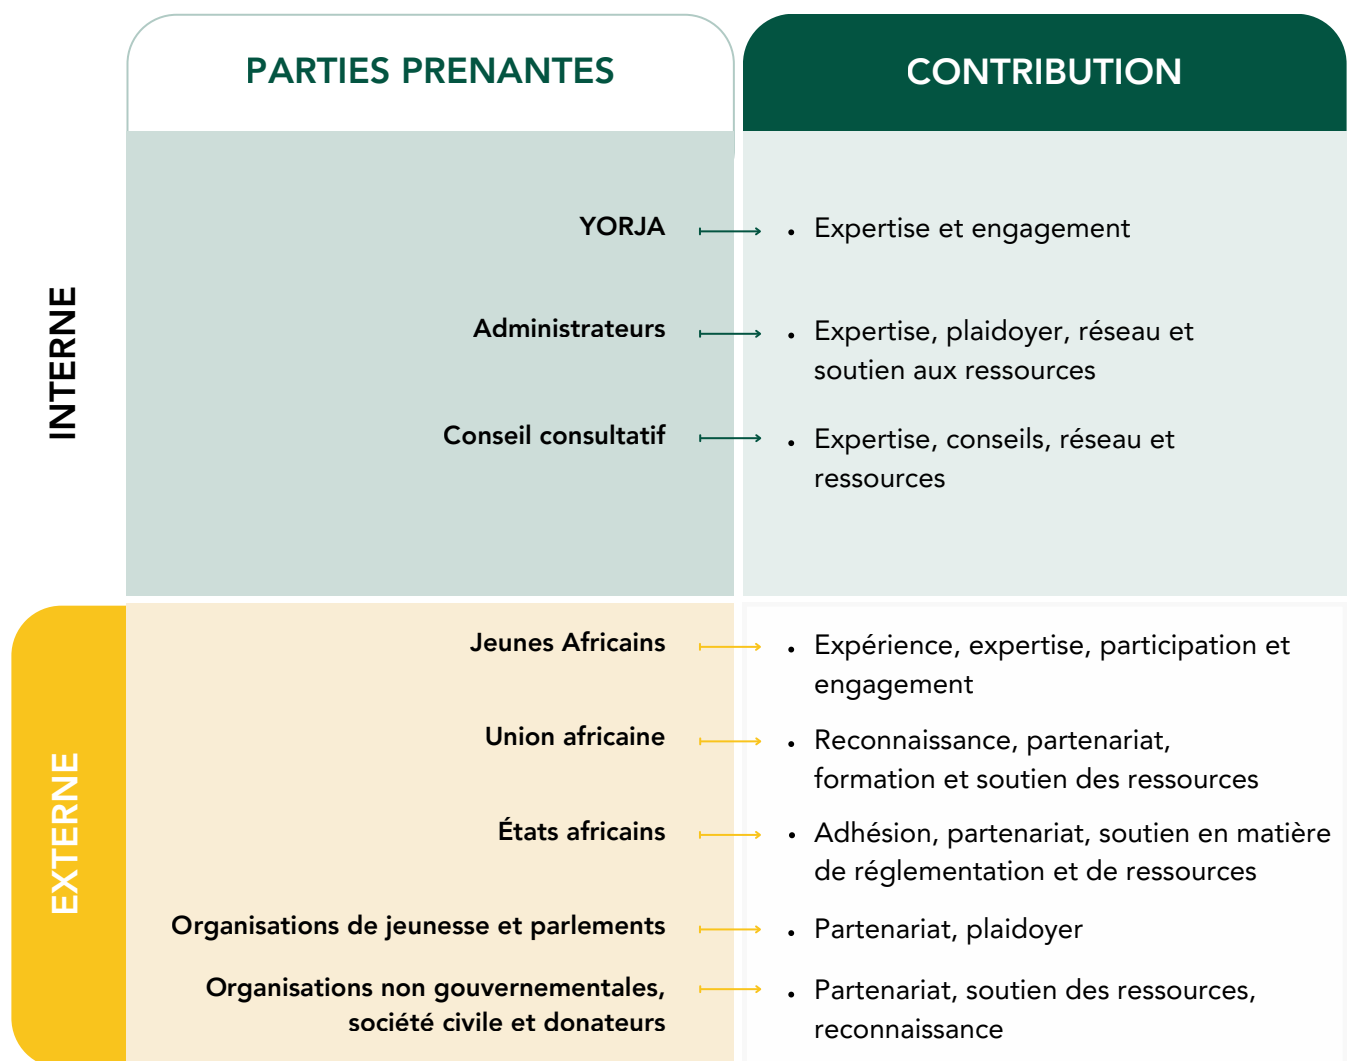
PARTIES PRENANTES

CONTRIBUTION

INTERNE

YORJA
• Expertise et engagement

Administrateurs
• Expertise, plaidoyer, réseau et soutien aux ressources

Conseil consultatif
• Expertise, conseils, réseau et ressources

EXTERNE

Jeunes Africains
• Expérience, expertise, participation et engagement

Union africaine
• Reconnaissance, partenariat, formation et soutien des ressources

États africains
• Adhésion, partenariat, soutien en matière de réglementation et de ressources

Organisations de jeunesse et parlements
• Partenariat, plaidoyer

Organisations non gouvernementales, société civile et donateurs
• Partenariat, soutien des ressources, reconnaissance